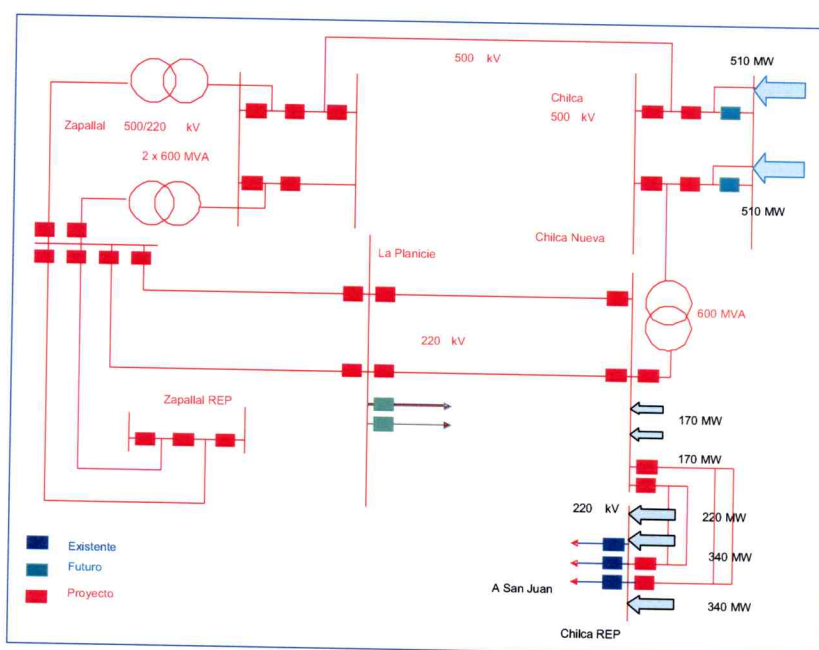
500 kV

510 MW

Chilca
500 kV

Zapallal 500/220 kV

2 x 600 MVA

510 MW

Chilca Nueva

La Planicie

600 MVA

220 kV

Zapallal REP

170 MW

170 MW

220 kV

220 MW

340 MW

A San Juan

340 MW

Chilca REP

Existente

Futuro

Proyecto